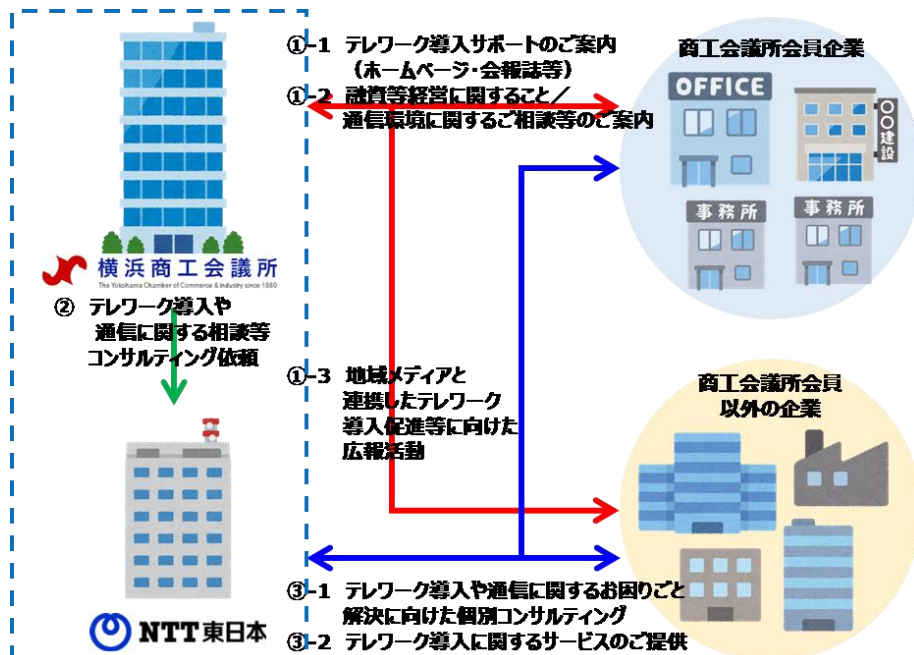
①-1 テレワーク導入サポートのご案内
（ホームページ・会報誌等）
①-2 融資等経営に関すること／
通信環境に関するご相談等のご案内

商工会議所会員企業

OFFICE

○○建設

事務所

事務所

横浜商工会議所
The Yokohama Chamber of Commerce & Industry since 1880

② テレワーク導入や
通信に関する相談等
コンサルティング依頼

①-3 地域メディアと
連携したテレワーク
導入促進等に向けた
広報活動

商工会議所会員
以外の企業

NTT東日本

③-1 テレワーク導入や通信に関するお困りごと
解決に向けた個別コンサルティング
③-2 テレワーク導入に関するサービスのご提供